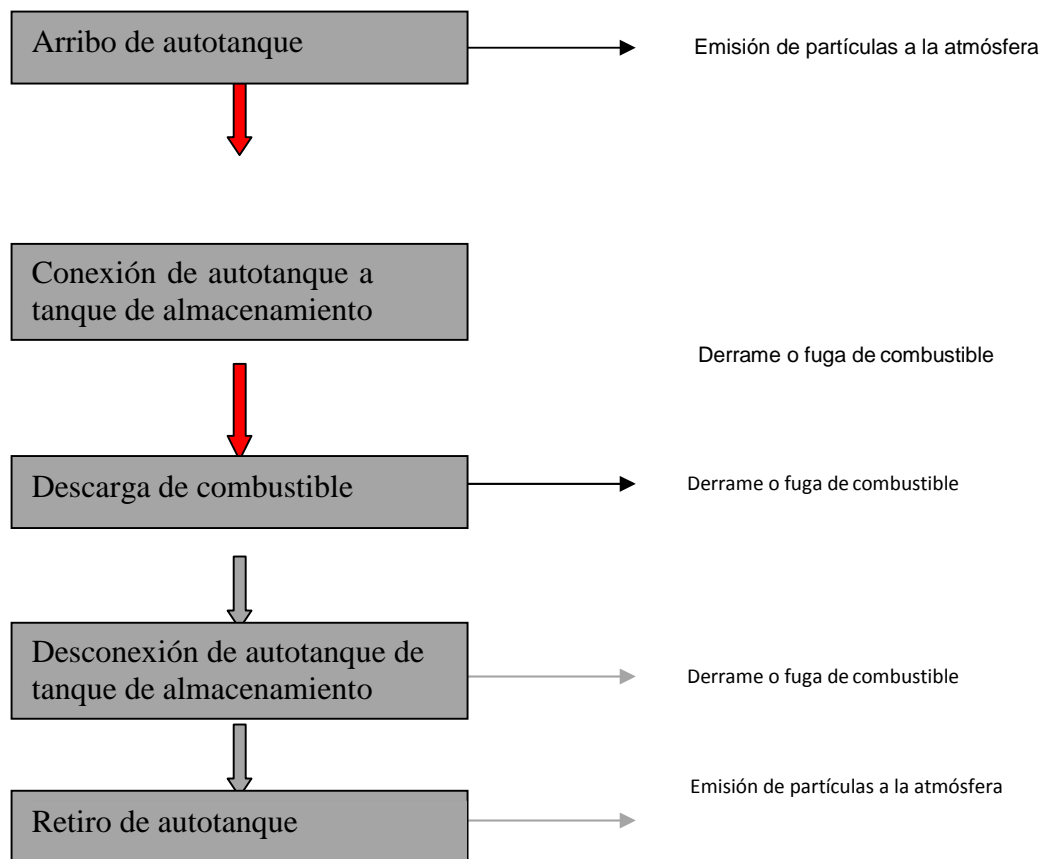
Arribo de autotanque

Emisión de partículas a la atmósfera

Conexión de autotanque a tanque de almacenamiento

Derrame o fuga de combustible

Descarga de combustible

Derrame o fuga de combustible

Desconexión de autotanque de tanque de almacenamiento

Derrame o fuga de combustible

Emisión de partículas a la atmósfera

Retiro de autotanque